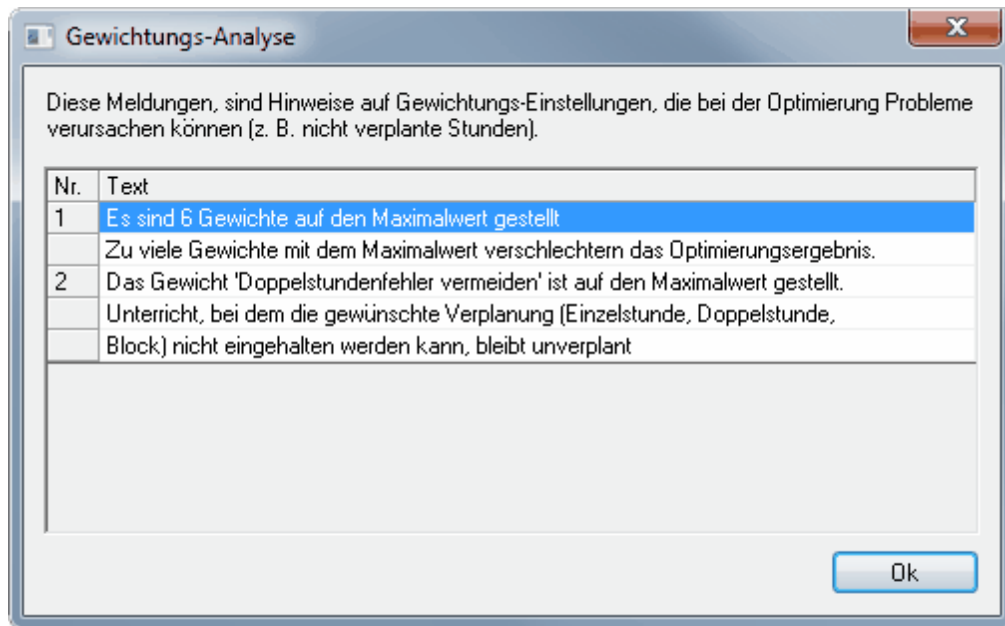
Gewichtungs-Analyse

X

Diese Meldungen, sind Hinweise auf Gewichtungs-Einstellungen, die bei der Optimierung Probleme verursachen können (z. B. nicht verplante Stunden).

| Nr. | Text |
|---|---|
| 1 | Es sind 6 Gewichte auf den Maximalwert gestellt |
| | Zu viele Gewichte mit dem Maximalwert verschlechtern das Optimierungsergebnis. |
| 2 | Das Gewicht 'Doppelstundenfehler vermeiden' ist auf den Maximalwert gestellt. |
| | Unterricht, bei dem die gewünschte Verplanung (Einzelstunde, Doppelstunde, |
| | Block) nicht eingehalten werden kann, bleibt unverplant |

Ok